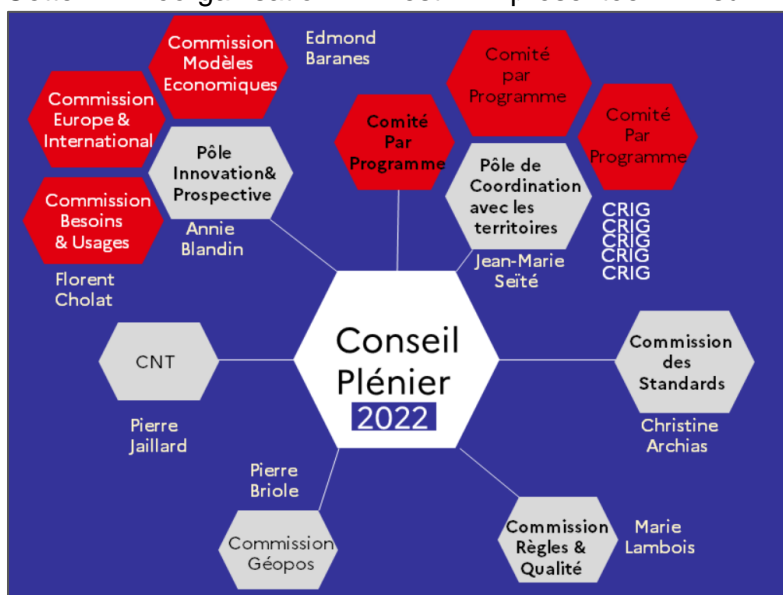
Commission Modèles Economiques

Edmond Baranes

Commission Europe & International

Commission Besoins & Usages

Florent Cholat

Pôle Innovation& Prospective

Annie Blandin

Comité Par Programme

Comité par Programme

Comité Par Programme

Pôle de Coordination avec les territoires

Jean-Marie Seïté

CRIG
CRIG
CRIG
CRIG
CRIG

CNT

Pierre Jaillard

Conseil Plénier
2022

Commission des Standards

Christine Archias

Pierre Briole

Commission Géopos

Commission Règles & Qualité

Marie Lambois